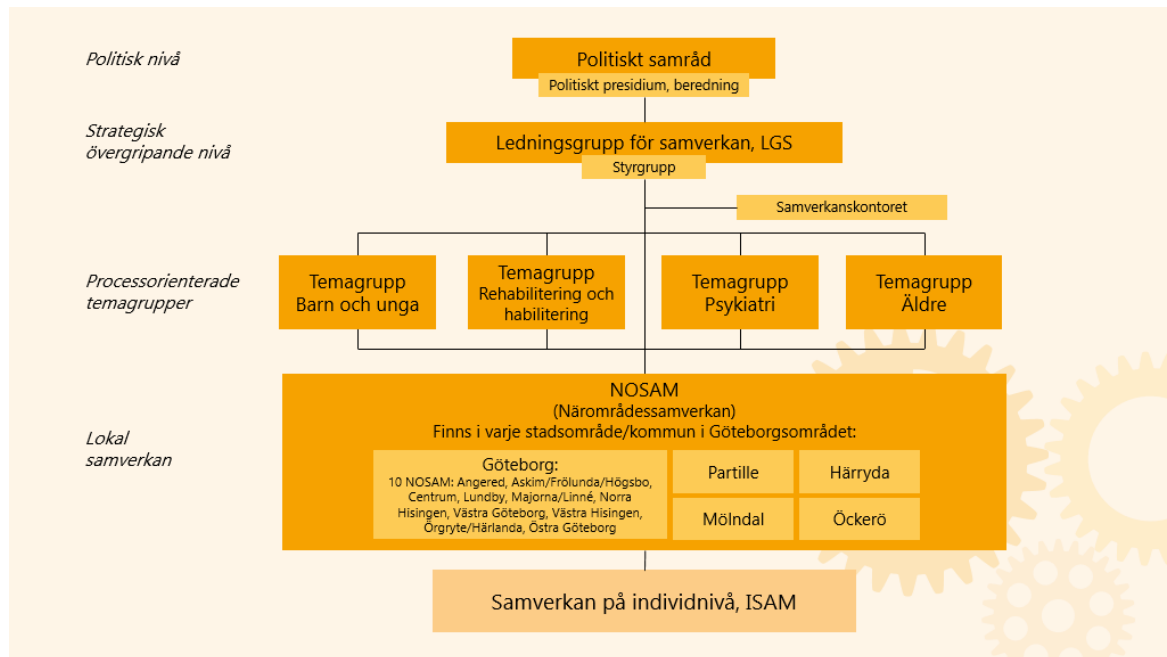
Politisk nivå

Politiskt samråd

Politiskt presidium, beredning

Strategisk övergripande nivå

Ledningsgrupp för samverkan, LGS

Styrgrupp

Samverkanskontoret

Processorienterade temagrupper

Temagrupp Barn och unga

Temagrupp Rehabilitering och habilitering

Temagrupp Psykiatri

Temagrupp Äldre

Lokal samverkan

NOSAM
(Närområdessamverkan)
Finns i varje stadsområde/kommun i Göteborgsområdet:

Göteborg:
10 NOSAM: Angered, Askim/Frölunda/Högsbo, Centrum, Lundby, Majorna/Linné, Norra Hisingen, Västra Göteborg, Västra Hisingen, Örgryte/Härlanda, Östra Göteborg

Partille

Härryda

Mölndal

Öckerö

Samverkan på individnivå, ISAM